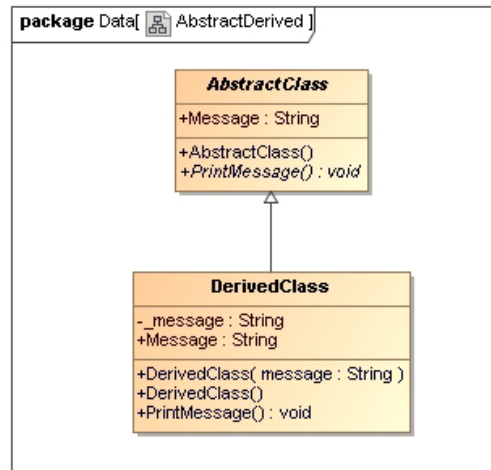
package Data[ AbstractDerived ]

AbstractClass

+Message : String

+AbstractClass()
+PrintMessage() : void

DerivedClass

-_message : String
+Message : String

+DerivedClass( message : String )
+DerivedClass()
+PrintMessage() : void